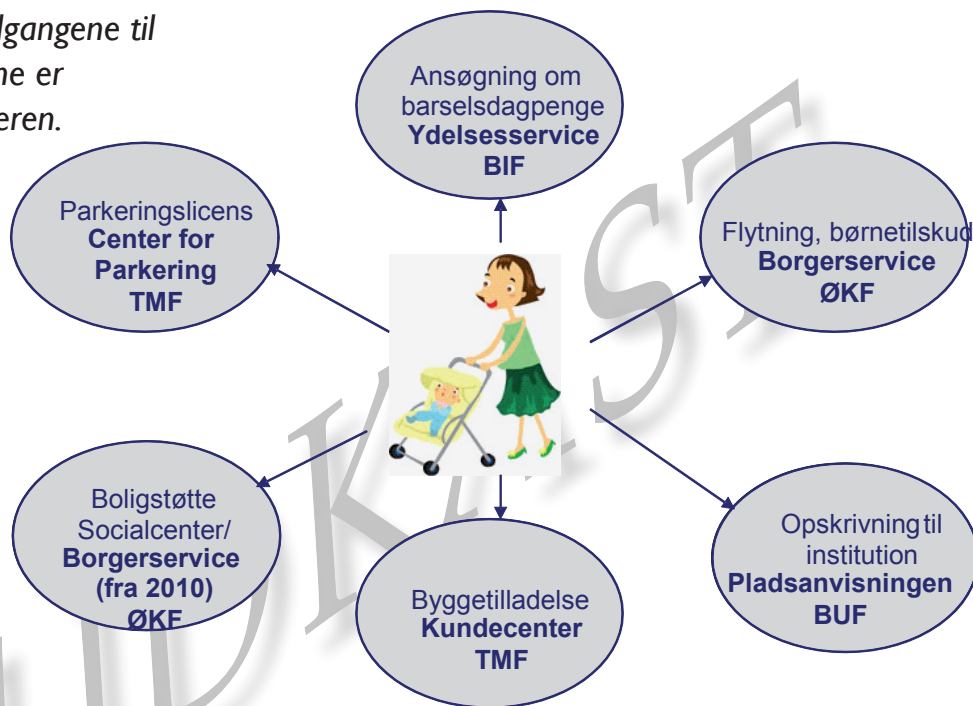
lgangene til
ne er
eren.

Ansøgning om barselsdagpenge
**Ydelsesservice**
**BIF**

Parkeringslicens
**Center for Parkering**
**TMF**

Flytning, børnetilskud
**Borgerservice**
**ØKF**

Boligstøtte
Socialcenter/
**Borgerservice (fra 2010)**
**ØKF**

Byggetilladelse
**Kundecenter**
**TMF**

Opskrivning til institution
**Pladsanvisningen**
**BUF**

UDKAST